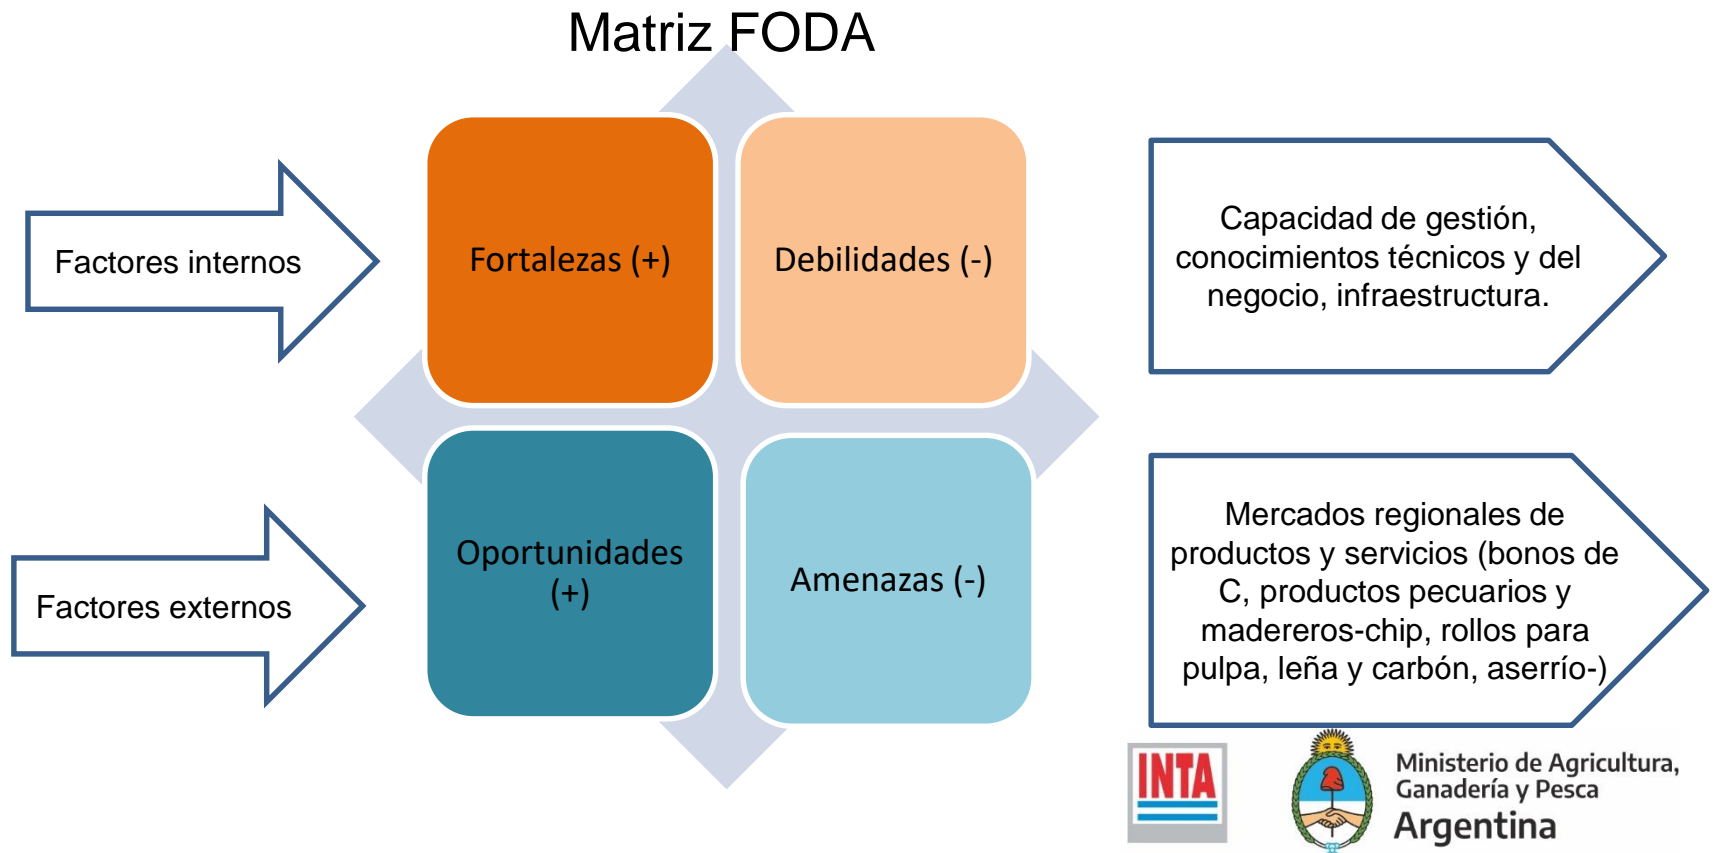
Matriz FODA

Factores internos

Fortalezas (+)

Debilidades (-)

Capacidad de gestión, conocimientos técnicos y del negocio, infraestructura.

Factores externos

Oportunidades (+)

Amenazas (-)

Mercados regionales de productos y servicios (bonos de C, productos pecuarios y madereros-chip, rollos para pulpa, leña y carbón, aserrío-)

INTA

Ministerio de Agricultura, Ganadería y Pesca
Argentina